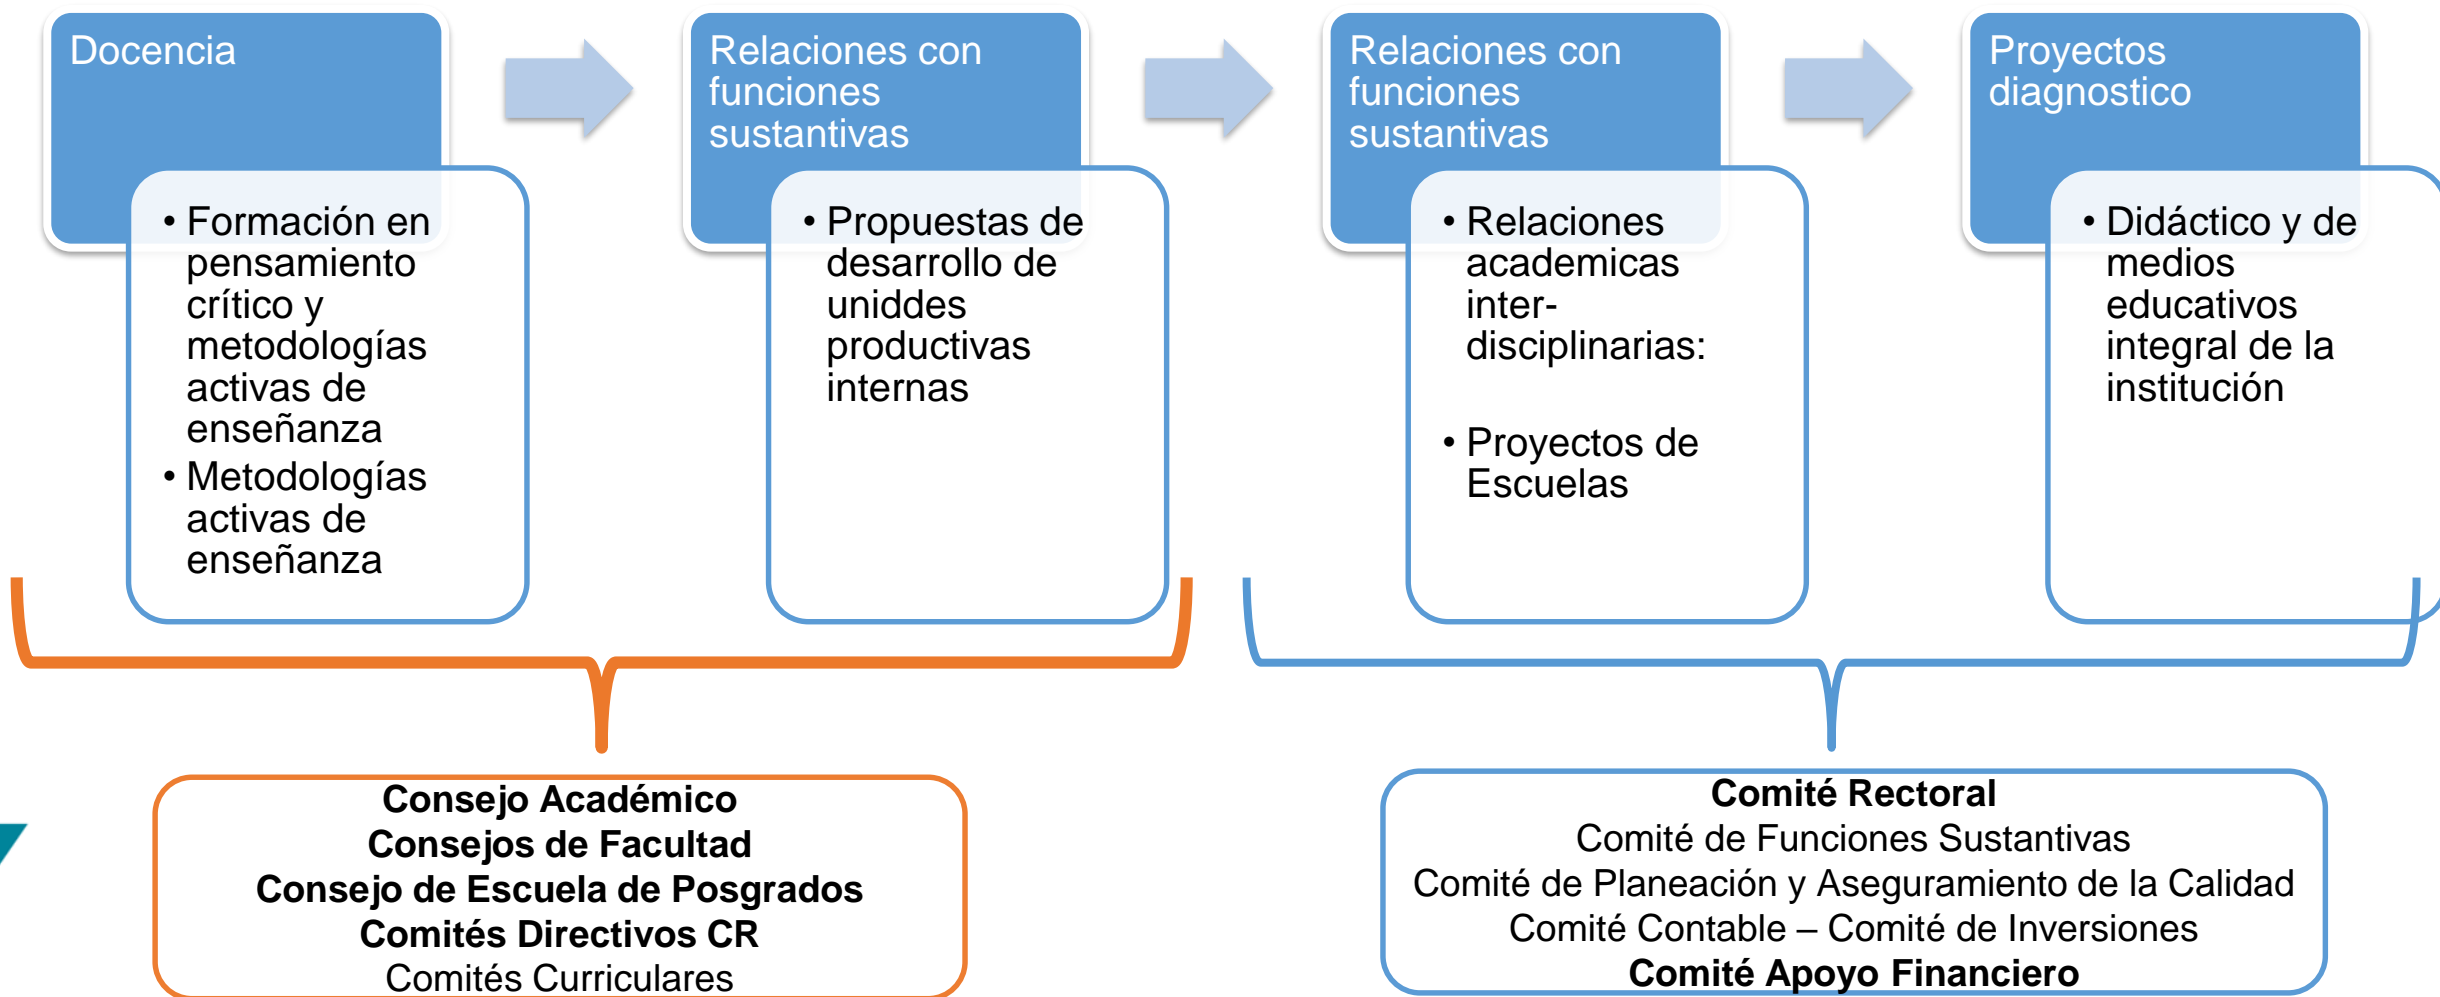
Docencia

• Formación en pensamiento crítico y metodologías activas de enseñanza
• Metodologías activas de enseñanza

Relaciones con funciones sustantivas

• Propuestas de desarrollo de unidades productivas internas

Relaciones con funciones sustantivas

• Relaciones academicas inter-disciplinarias:

• Proyectos de Escuelas

Proyectos diagnostico

• Didáctico y de medios educativos integral de la institución

Consejo Académico
Consejos de Facultad
Consejo de Escuela de Posgrados
Comités Directivos CR
Comités Curriculares

Comité Rectoral
Comité de Funciones Sustantivas
Comité de Planeación y Aseguramiento de la Calidad
Comité Contable – Comité de Inversiones
Comité Apoyo Financiero